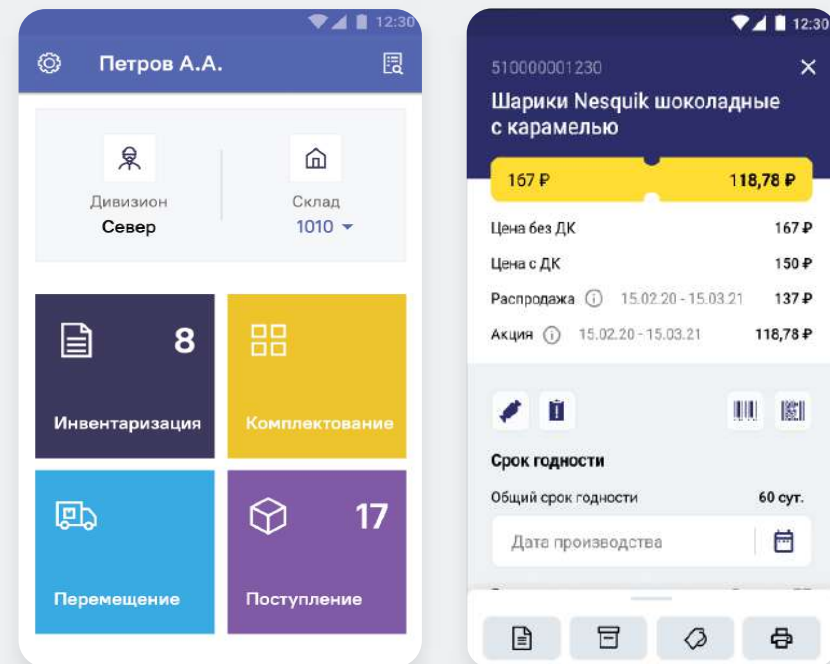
12:30

Петров А.А.

Дивизион
Север

Склад
1010

8
Инвентаризация

Комплектование

Перемещение

17
Поступление

12:30

510000001230

Шарики Nesquik шоколадные с карамелью

167 ₽
118,78 ₽

Цена без ДК 167 ₽
Цена с ДК 150 ₽
Распродажа 15.02.20 - 15.03.21 137 ₽
Акция 15.02.20 - 15.03.21 118,78 ₽

Срок годности
Общий срок годности 60 сут.
Дата производства